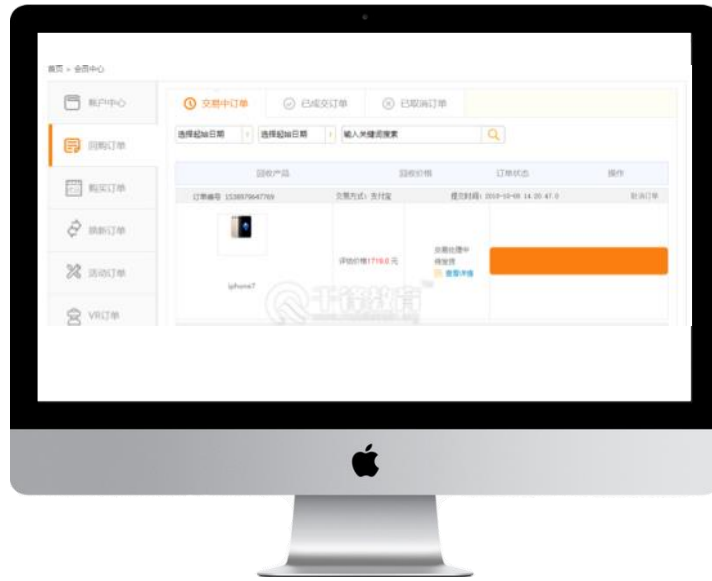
首页 > 会员中心

账户中心

回购订单

购买订单

换新订单

活动订单

VR订单

交易中订单 | 已成交订单 | 已取消订单

选择起始日期 | 选择起始日期 | 输入关键词搜索

| 回收产品 | 回收价格 | 订单状态 | 操作 |
|---|---|---|---|
| 订单编号 1538579647769 | 交易方式：支付宝 | 提交时间：2018-10-08 14:20:47.0 | 取消订单 |
| iphone7 | 评估价格1719.0元 | 交易处理中 待发货 查看详情 | |

千锋教育